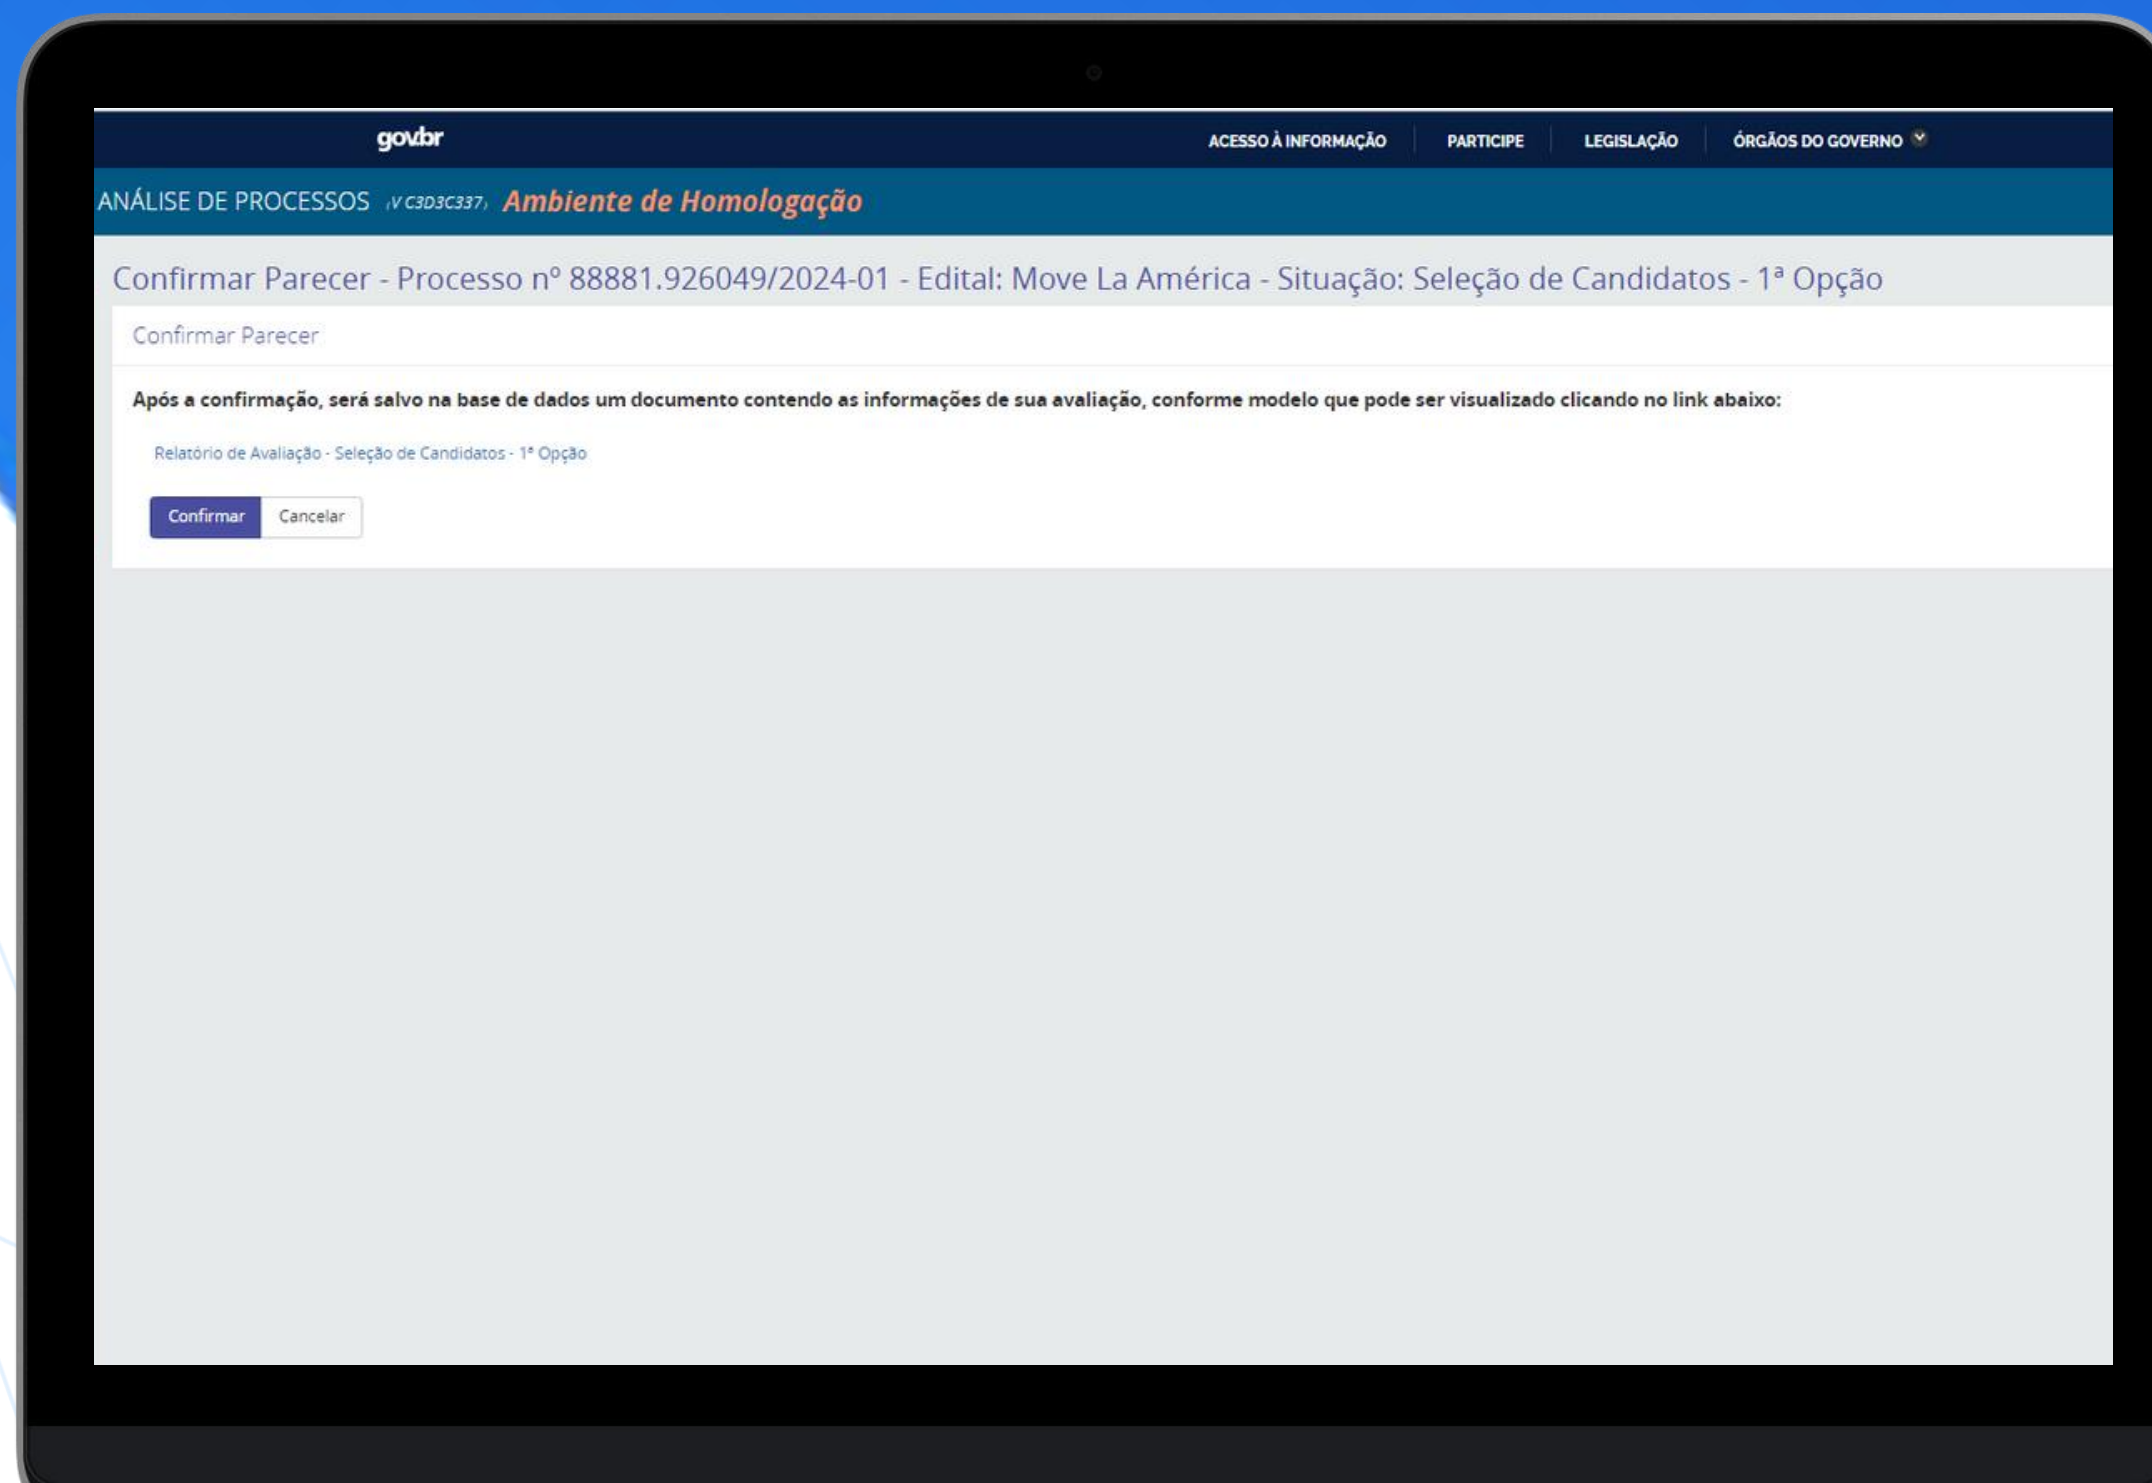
gov.br

ACESSO À INFORMAÇÃO PARTICIPE LEGISLAÇÃO ÓRGÃOS DO GOVERNO

ANÁLISE DE PROCESSOS (V C3D3C337) Ambiente de Homologação

Confirmar Parecer - Processo nº 88881.926049/2024-01 - Edital: Move La América - Situação: Seleção de Candidatos - 1ª Opção

Confirmar Parecer

Após a confirmação, será salvo na base de dados um documento contendo as informações de sua avaliação, conforme modelo que pode ser visualizado clicando no link abaixo:

Relatório de Avaliação - Seleção de Candidatos - 1ª Opção

Confirmar Cancelar